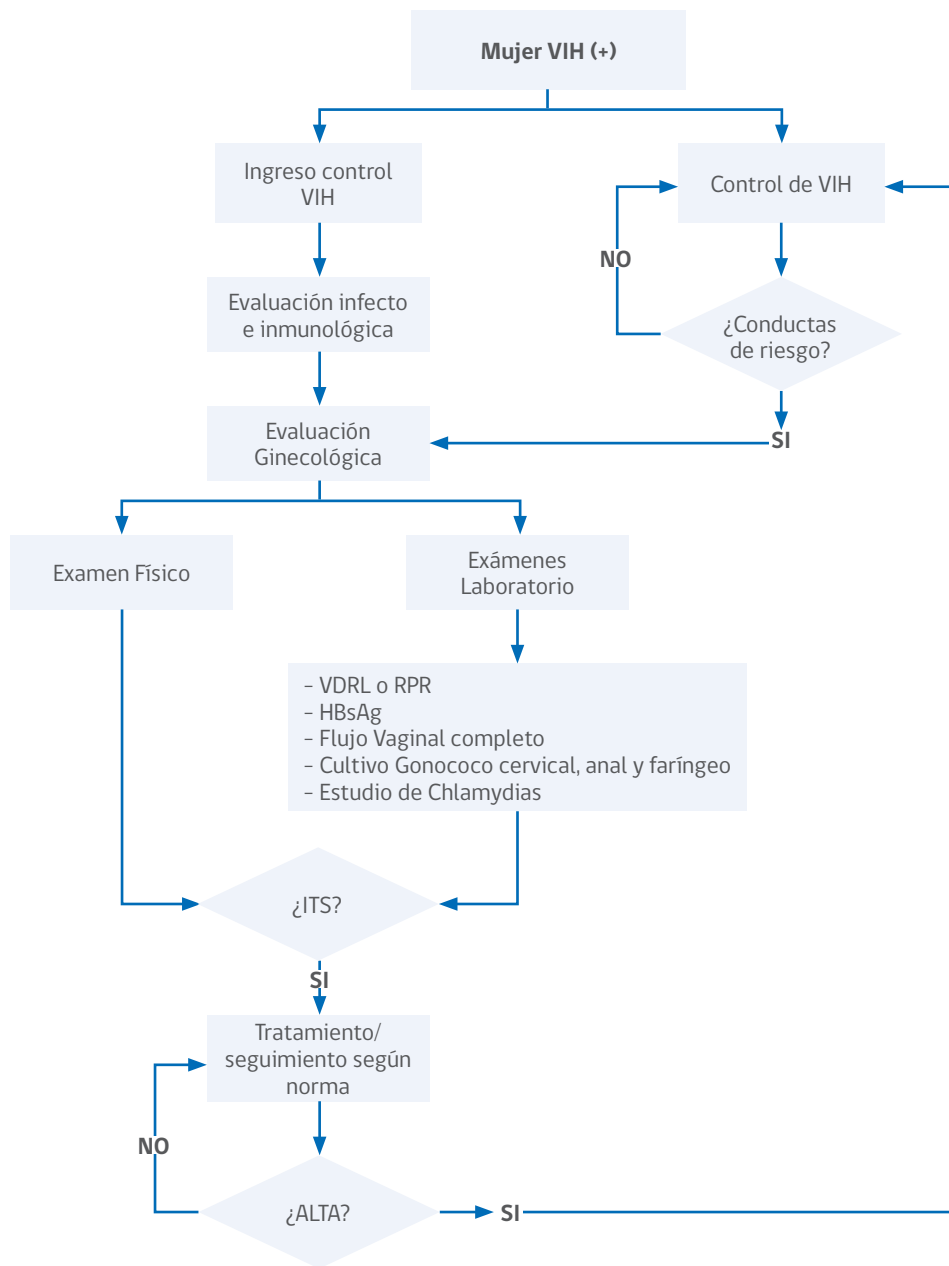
Mujer VIH (+)

Ingreso control VIH

Control de VIH

NO

¿Conductas de riesgo?

Evaluación infecto e inmunológica

Evaluación Ginecológica

SI

Examen Físico

Exámenes Laboratorio

- VDRL o RPR
- HBsAg
- Flujo Vaginal completo
- Cultivo Gonococo cervical, anal y faríngeo
- Estudio de Chlamydias

¿ITS?

SI

Tratamiento/ seguimiento según norma

NO

¿ALTA?

SI